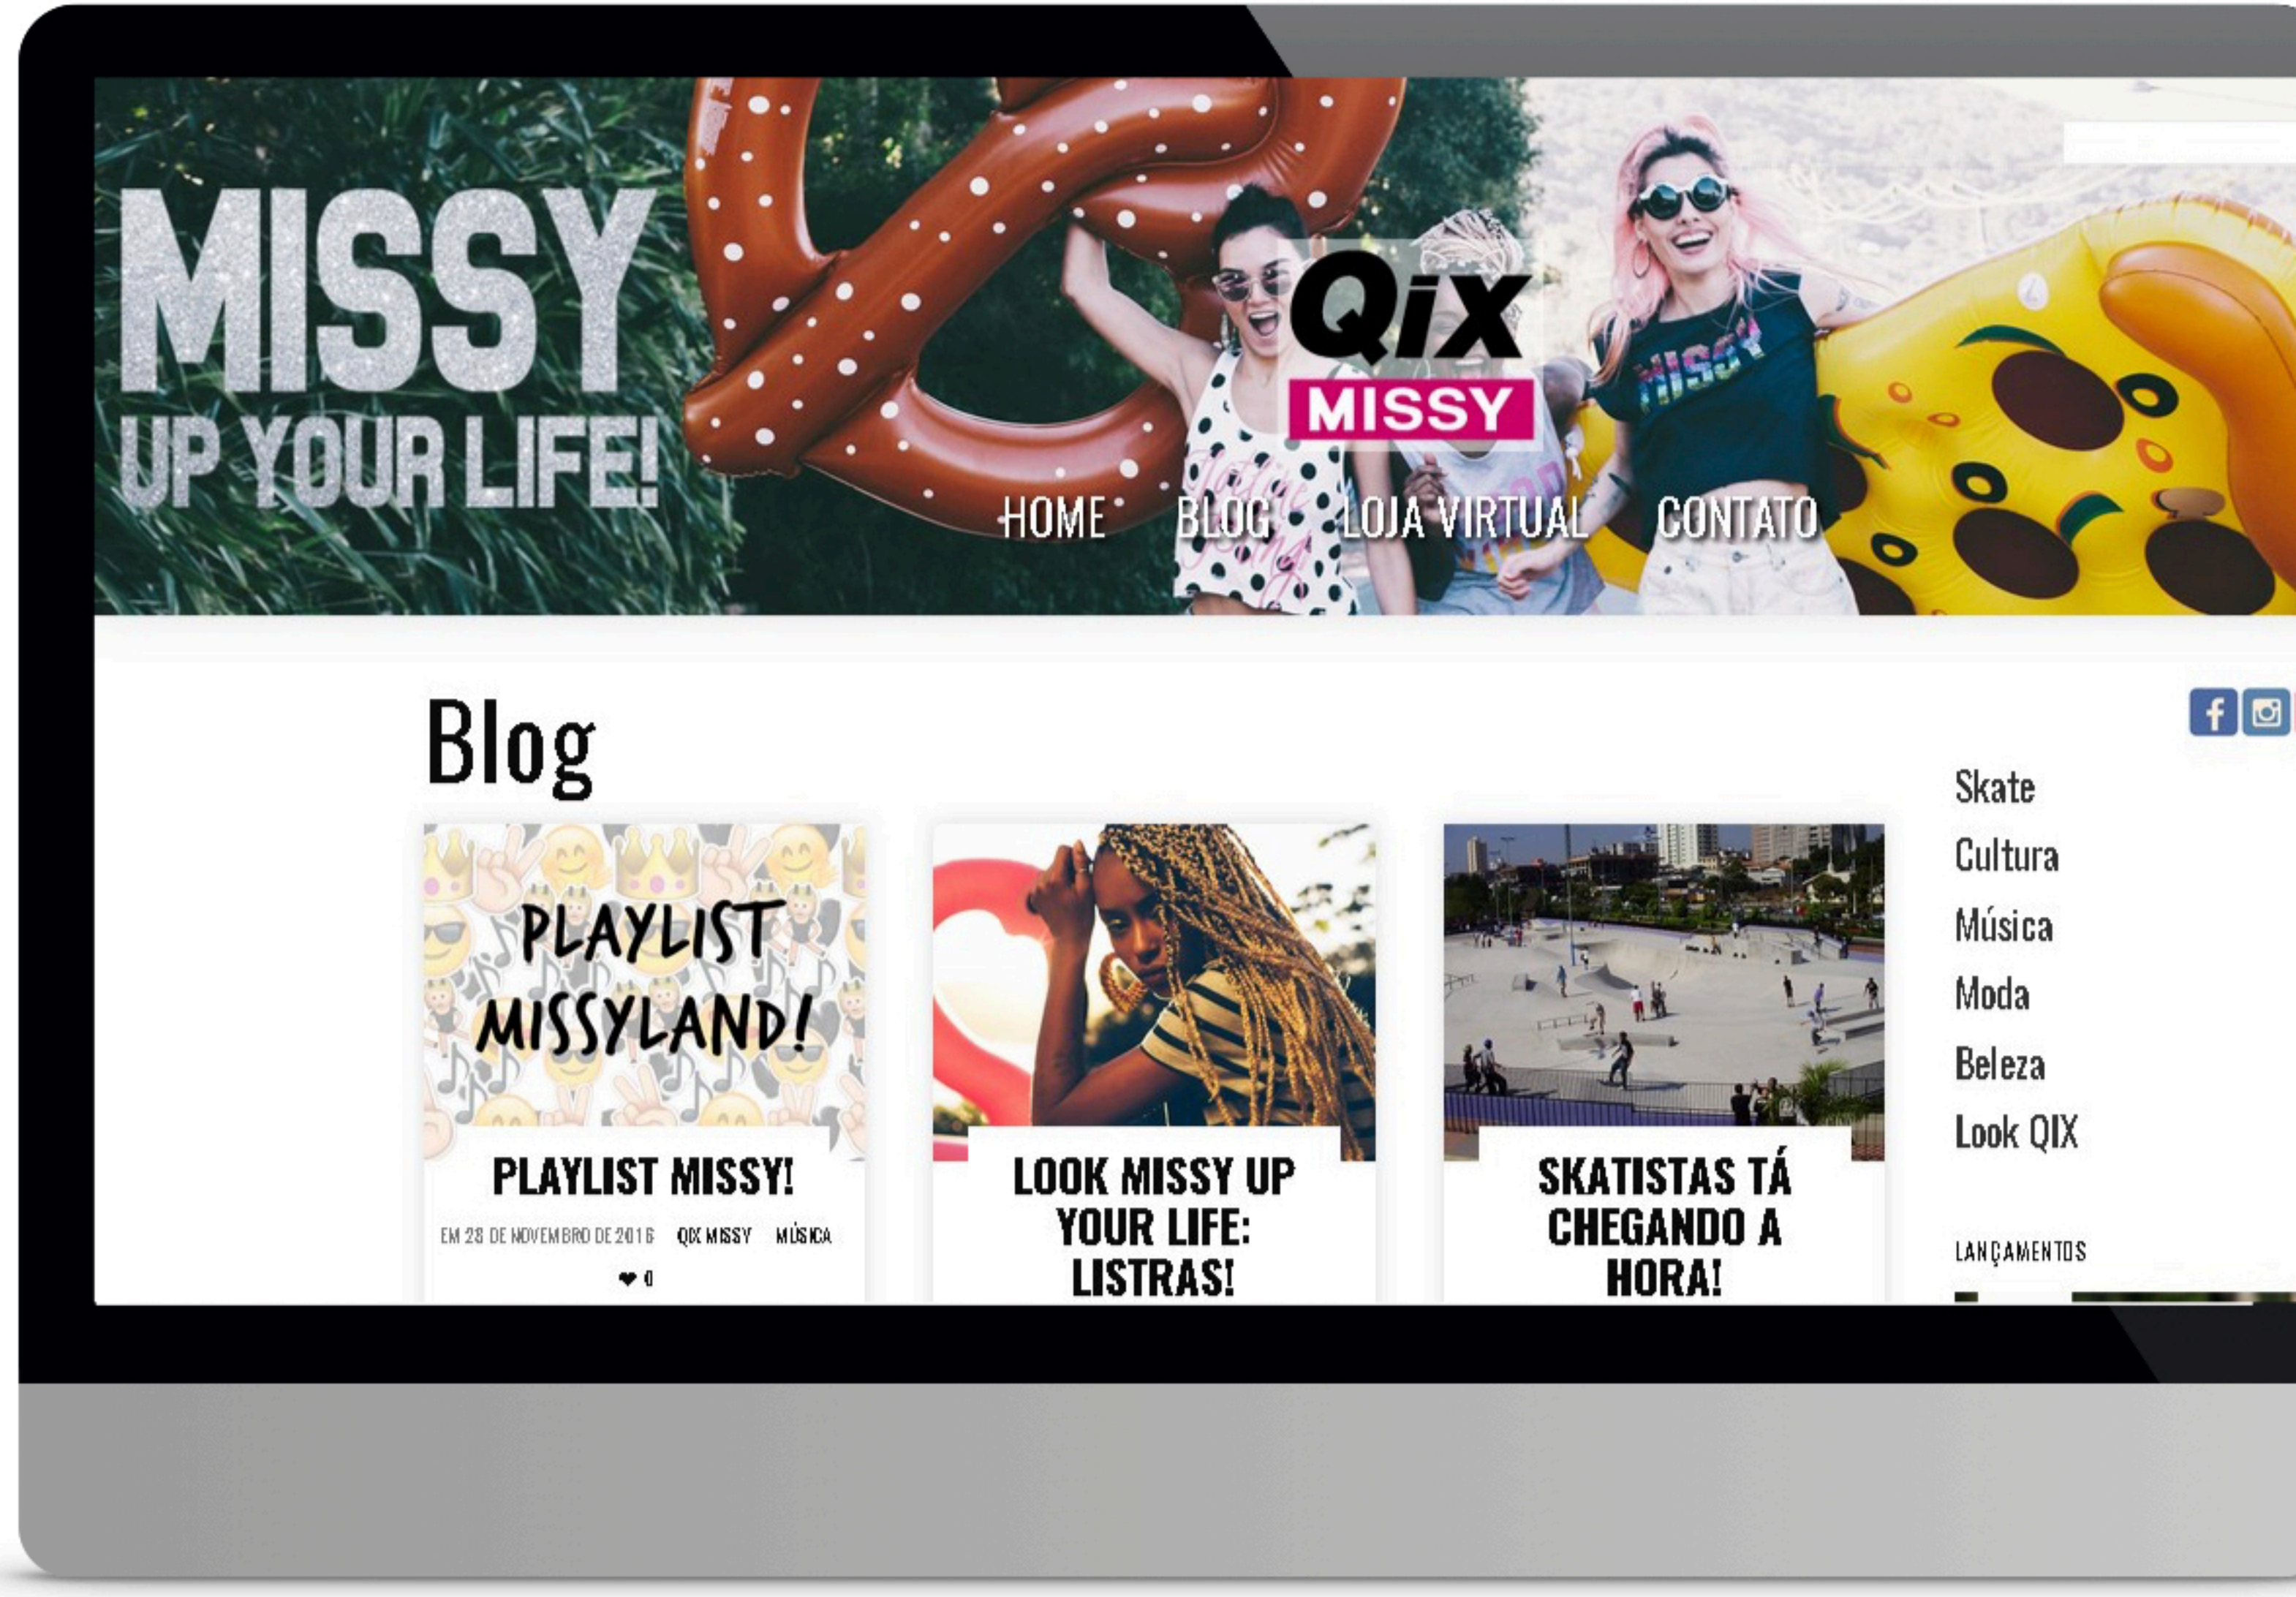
MISSY
UP YOUR LIFE!

QiX
MISSY

HOME BLOG LOJA VIRTUAL CONTATO

Blog

PLAYLIST MISSYLAND!

PLAYLIST MISSY!
EM 28 DE NOVEMBRO DE 2016 QIX MISSY MÚSICA
❤ 0

LOOK MISSY UP YOUR LIFE: LISTRAS!

SKATISTAS TÁ CHEGANDO A HORA!

Skate
Cultura
Música
Moda
Beleza
Look QIX

LANÇAMENTOS